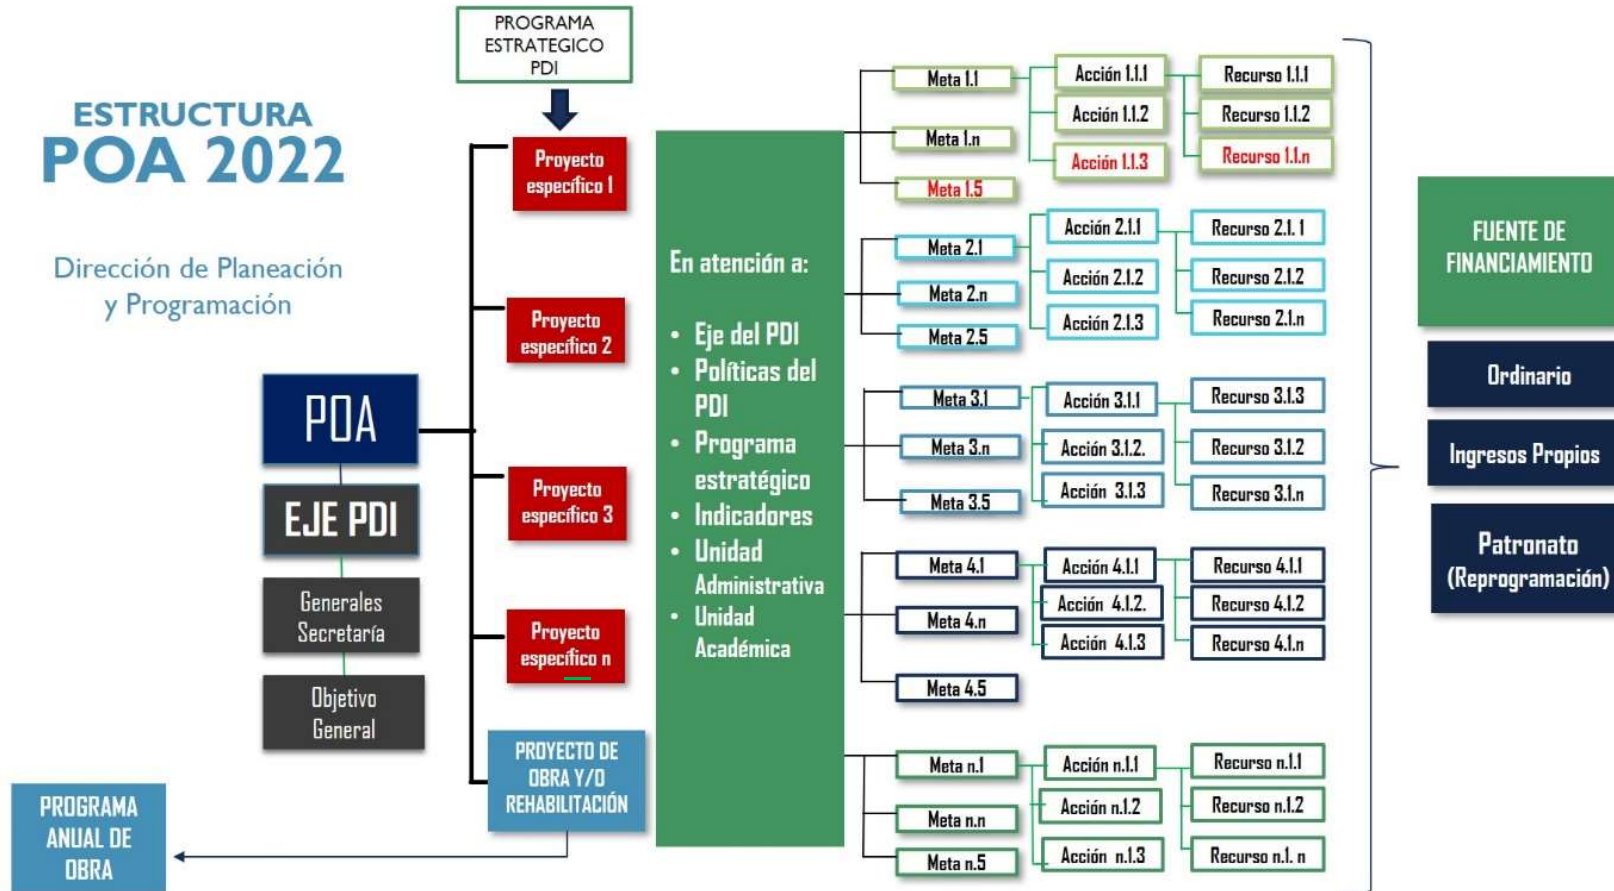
ESTRUCTURA
POA 2022

Dirección de Planeación y Programación

PROGRAMA ESTRATEGICO PDI

POA

EJE PDI

Generales Secretaría

Objetivo General

Proyecto específico 1

Proyecto específico 2

Proyecto específico 3

Proyecto específico n

PROYECTO DE OBRA Y/O REHABILITACIÓN

PROGRAMA ANUAL DE OBRA

En atención a:

- Eje del PDI
- Políticas del PDI
- Programa estratégico
- Indicadores
- Unidad Administrativa
- Unidad Académica

Meta 1.1
Acción 1.1.1
Recurso 1.1.1
Acción 1.1.2
Recurso 1.1.2
Meta 1.n
Acción 1.1.3
Recurso 1.1.n
Meta 1.5

Meta 2.1
Acción 2.1.1
Recurso 2.1. 1
Acción 2.1.2
Recurso 2.1.2
Meta 2.n
Acción 2.1.3
Recurso 2.1.n
Meta 2.5

Meta 3.1
Acción 3.1.1
Recurso 3.1.3
Meta 3.n
Acción 3.1.2.
Recurso 3.1.2
Acción 3.1.3
Recurso 3.1.n
Meta 3.5

Meta 4.1
Acción 4.1.1
Recurso 4.1.1
Acción 4.1.2.
Recurso 4.1.2
Meta 4.n
Acción 4.1.3
Recurso 4.1.n
Meta 4.5

Meta n.1
Acción n.1.1
Recurso n.1.1
Acción n.1.2
Recurso n.1.2
Meta n.n
Meta n.5
Acción n.1.3
Recurso n.1. n

FUENTE DE FINANCIAMIENTO

Ordinario

Ingresos Propios

Patronato (Reprogramación)